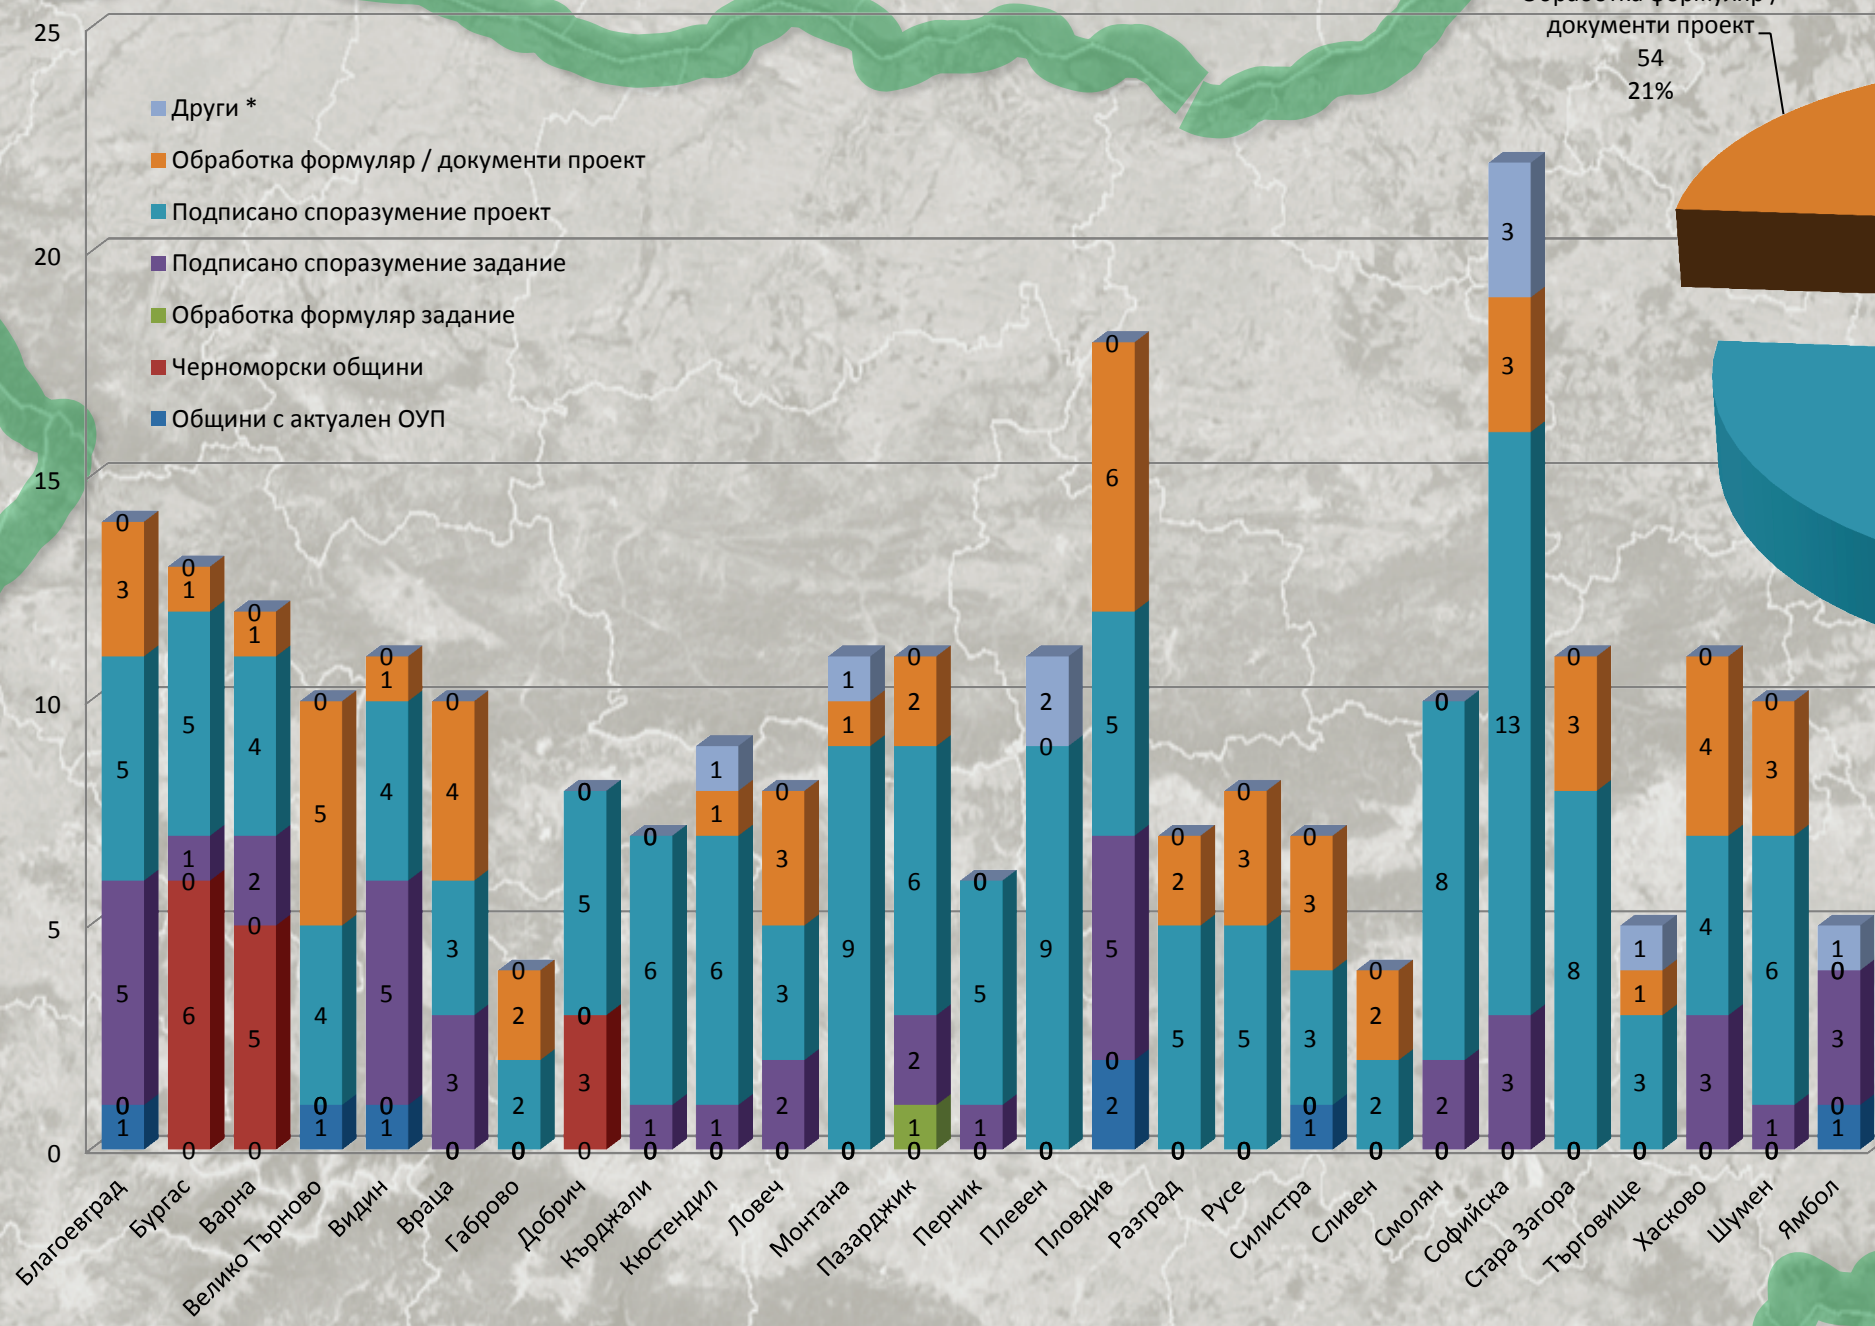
25
20
15
10
5
0

Други *
Обработка формуляр / документи проект
Подписано споразумение проект
Подписано споразумение задание
Обработка формуляр задание
Черноморски общини
Общини с актуален ОУП

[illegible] формуляр / документи проект
54
21%

0 3 5 5 0 1
0 1 5 1 0 6 0
0 1 4 2 0 5 0
0 5 4 0 1
0 1 4 5 0 1
0 4 3 3 0
0 2 2 0
0 5 0 3 0
0 6 1 0
1 1 6 1 0
0 3 3 2 0
1 1 9 0
0 2 6 2 1 0
0 5 1 0
2 0 9 0
0 6 5 5 0 2
0 2 5 0
0 3 5 0
0 3 3 0 1
0 2 2 0
0 8 2 0
3 3 13 3 0
0 3 8 0
1 1 3 0
0 4 4 3 0
0 3 6 1 0
1 0 3 0 1

Благоевград
Бургас
Варна
Велико Търново
Видин
Враца
Габрово
Добрич
Кърджали
Кюстендил
Ловеч
Монтана
Пазарджик
Перник
Плевен
Пловдив
Разград
Русе
Силистра
Сливен
Смолян
Софийска
Стара Загора
Търговище
Хасково
Шумен
Ямбол